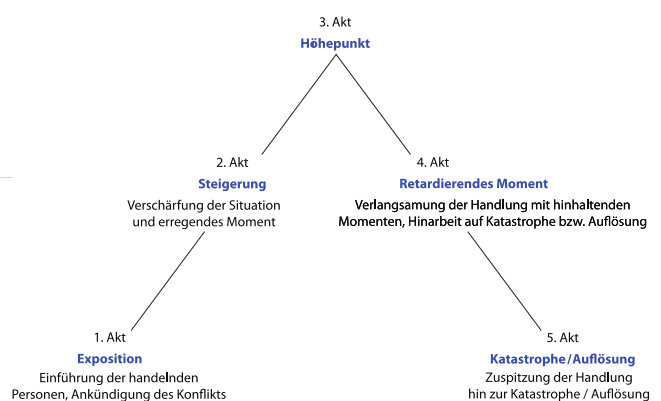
3. Akt
Höhepunkt

2. Akt
Steigerung
Verschärfung der Situation und erregendes Moment

4. Akt
Retardierendes Moment
Verlangsamung der Handlung mit hinhaltenden Momenten, Hinarbeit auf Katastrophe bzw. Auflösung

1. Akt
Exposition
Einführung der handelnden Personen, Ankündigung des Konflikts

5. Akt
Katastrophe / Auflösung
Zuspitzung der Handlung hin zur Katastrophe / Auflösung